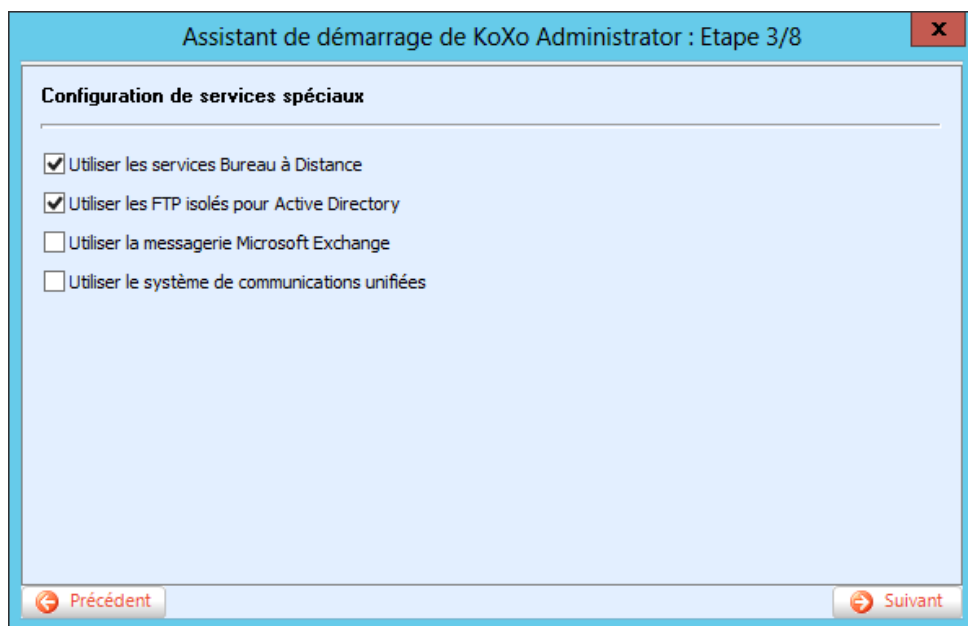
Assistant de démarrage de KoXo Administrator : Etape 3/8

x

Configuration de services spéciaux

Utiliser les services Bureau à Distance

Utiliser les FTP isolés pour Active Directory

Utiliser la messagerie Microsoft Exchange

Utiliser le système de communications unifiées

Précédent

Suivant